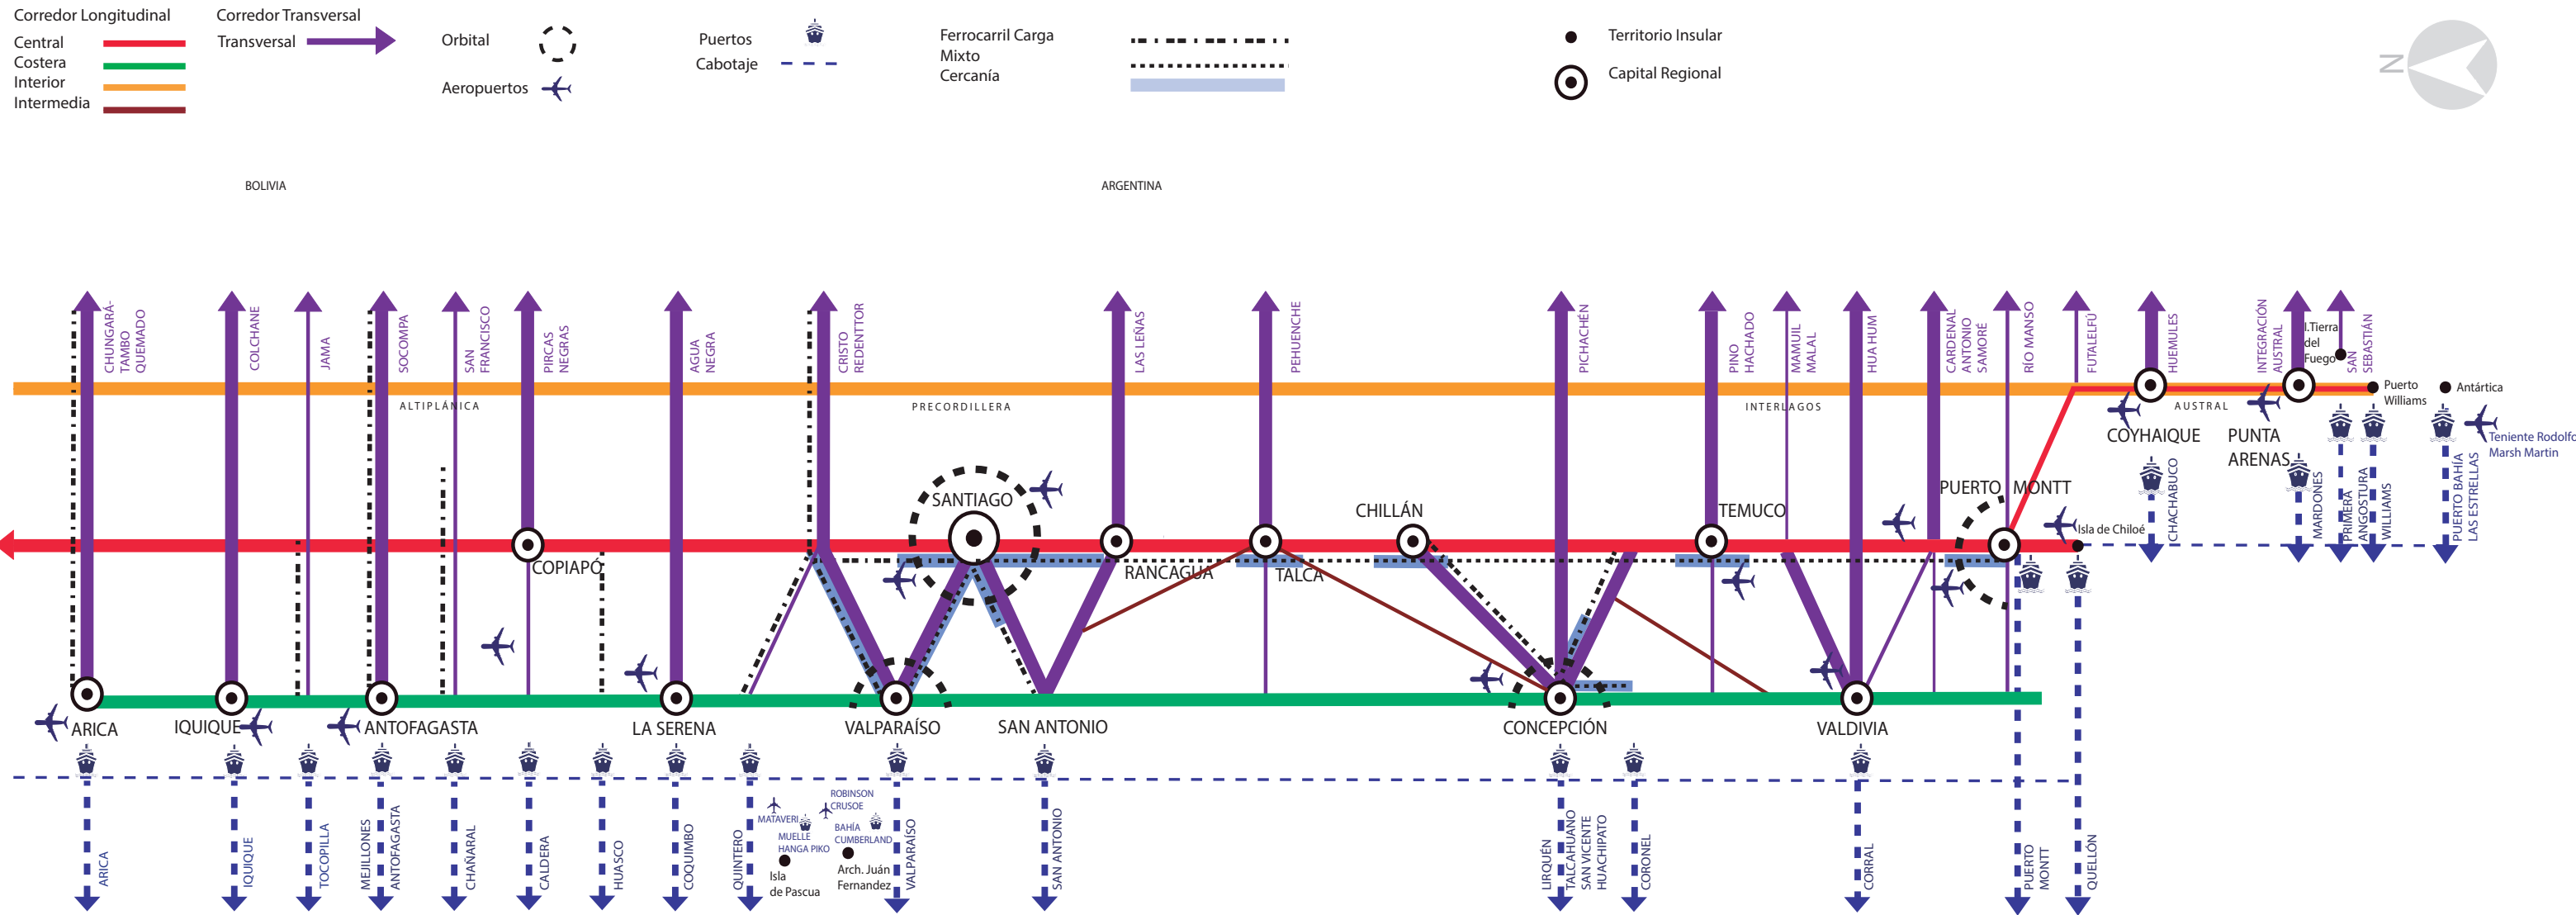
Corredor Longitudinal
Central
Costera
Interior
Intermedia

Corredor Transversal
Transversal

Orbital

Aeropuertos

Puertos
Cabotaje

Ferrocarril Carga
Mixto
Cercanía

Territorio Insular
Capital Regional

N

BOLIVIA
ARGENTINA

CHUNGARA-TAMBO QUEMADO
COLCHANE
JAMA
SOCOMPA
SAN FRANCISCO
PIRCAS NEGRAS
AGUA NEGRA
CRISTO REDENTOR
LAS LEÑAS
PEHUENCHE
PICHACHÉN
PINO HACHADO
MAMUIL MALAL
HUA HUM
CARDENAL ANTONIO SAMORÉ
RÍO MANSO
FUTALEFÚ
HUEMULES
INTEGRACIÓN AUSTRAL
I.Tierra del Fuego
SAN SEBASTIÁN

ALTIPLÁNICA
PRECORDILLERA
INTERLAGOS
AUSTRAL

Puerto Williams
Antártica
Teniente Rodolfo Marsh Martin

COYHAIQUE
PUNTA ARENAS
PUERTO MONTT
Isla de Chiloé
SANTIAGO
CHILLÁN
TEMUCO
COPIAPÓ
RANCAGUA
TALCA

CHACHABUCO
MARDONES
PRIMERA ANGOSTURA
WILLIAMS
PUERTO BAHÍA LAS ESTRELLAS

ARICA
IQUIQUE
ANTOFAGASTA
LA SERENA
VALPARAÍSO
SAN ANTONIO
CONCEPCIÓN
VALDIVIA

ARICA
IQUIQUE
TOCOPILLA
MEJILLONES
ANTOFAGASTA
CHAÑARAL
CALDERA
HUASCO
COQUIMBO
QUINTERO
MATAVERI
MUELLE HANGA PIKO
Isla de Pascua
ROBINSON CRUSOE
BAHÍA CUMBERLAND
Arch. Juán Fernandez
VALPARAÍSO
SAN ANTONIO
LIRQUÉN
TALCAHUANO
SAN VICENTE
HUACHIPATO
CORONEL
CORRAL
PUERTO MONTT
QUELLÓN